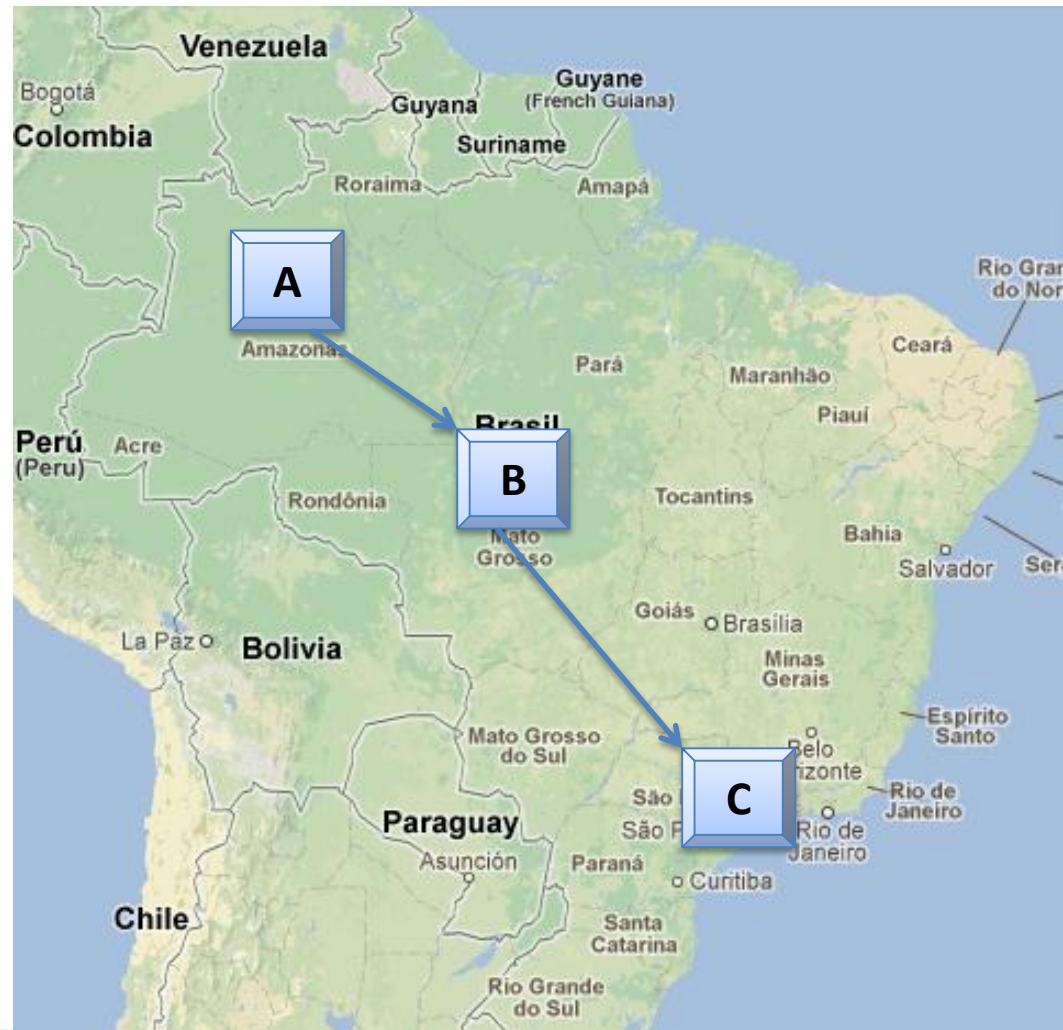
Venezuela
Bogotá
Colombia
Guyana
Guyane
(French Guiana)
Suriname
Roraima
Amapá
A
Rio Gran
do Nor
Amazonas
Pará
Maranhão
Ceará
Piauí
Brasil
B
Perú
(Peru)
Acre
Rondônia
Tocantins
Mato
Grosso
Bahia
Salvador
Ser
Goiás
Brasília
La Paz
Bolivia
Minas
Gerais
Espírito
Santo
Mato Grosso
do Sul
Belo
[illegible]rizonte
Rio de
Janeiro
C
São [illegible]
São P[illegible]
Rio de
Janeiro
Paraguay
Asunción
Paraná
Curitiba
Chile
Santa
Catarina
Rio Grande
do Sul